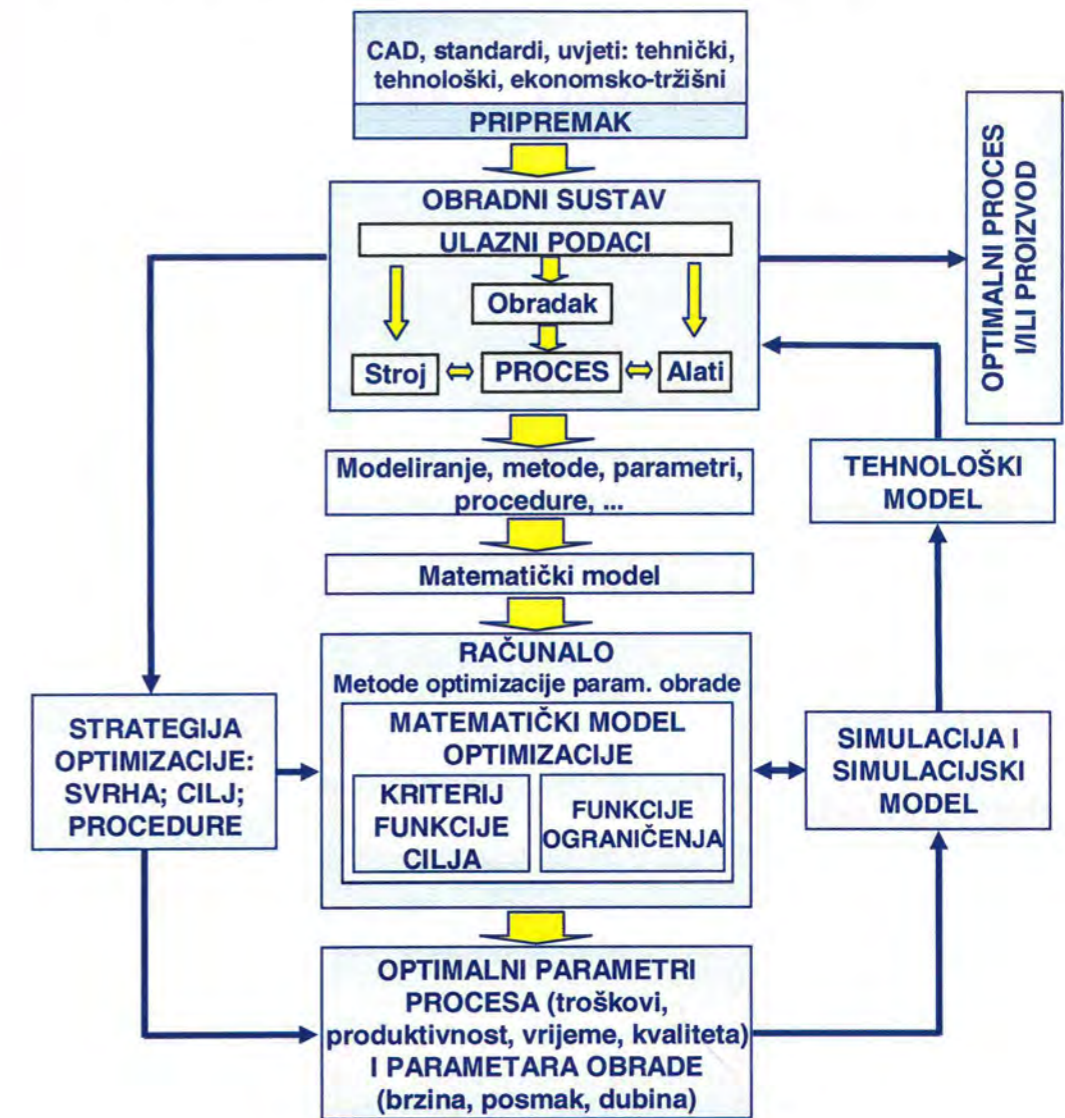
CAD, standardi, uvjeti: tehnički, tehnološki, ekonomsko-tržišni

PRIPREMAK

OPTIMALNI PROCES I/ILI PROIZVOD

OBRADNI SUSTAV

ULAZNI PODACI

Obradak

Stroj ⇔ PROCES ⇔ Alati

Modeliranje, metode, parametri, procedure, ...

TEHNOLOŠKI MODEL

Matematički model

RAČUNALO
Metode optimizacije param. obrade

STRATEGIJA OPTIMIZACIJE: SVRHA; CILJ; PROCEDURE

MATEMATIČKI MODEL OPTIMIZACIJE

KRITERIJ FUNKCIJE CILJA

FUNKCIJE OGRANIČENJA

SIMULACIJA I SIMULACIJSKI MODEL

OPTIMALNI PARAMETRI PROCESA (troškovi, produktivnost, vrijeme, kvaliteta) I PARAMETARA OBRADE (brzina, posmak, dubina)